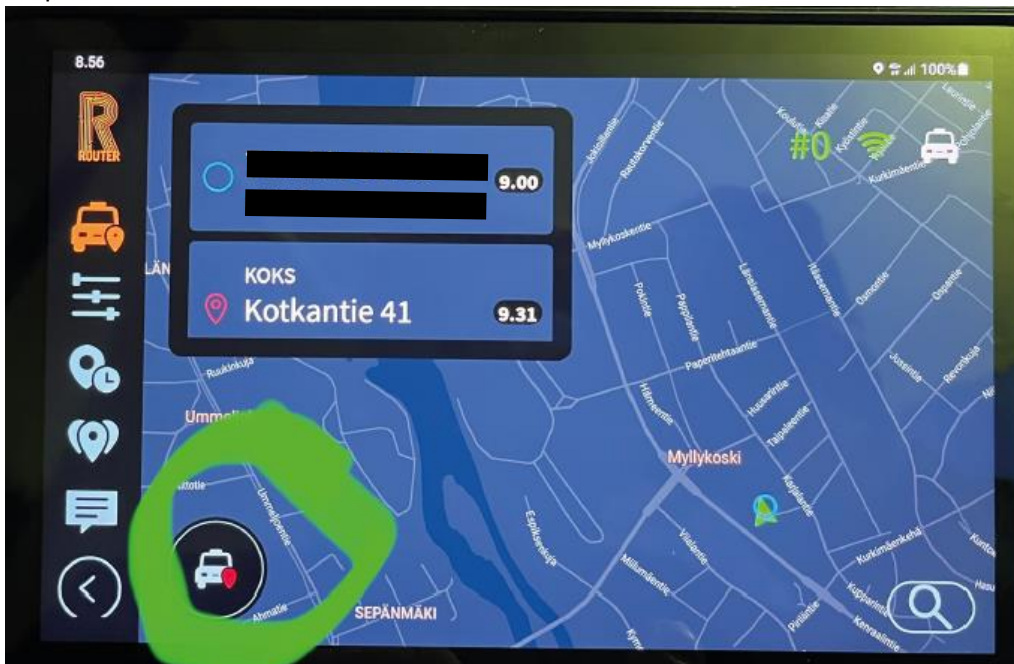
8.56

100%

R
ROUTER

9.00

KOKS
Kotkantie 41
9.31

#0

LÄN

Ummel

Myllykoski

SEPÄNMÄKI

Raatikorventie
Myllykoskentie
Pokiotie
Paperitehtaantie
Ruukinkuja
Ummeljoentie
Ahmatie
Esplanaadi
Millumäentie
Vilantie
Hiirentie
Huusarintie
Talpaleentie
Kuusikkotie
Kurkimäenkatu
Kurkimäentie
Pirttitie
Kenraalintie
Kotkantie